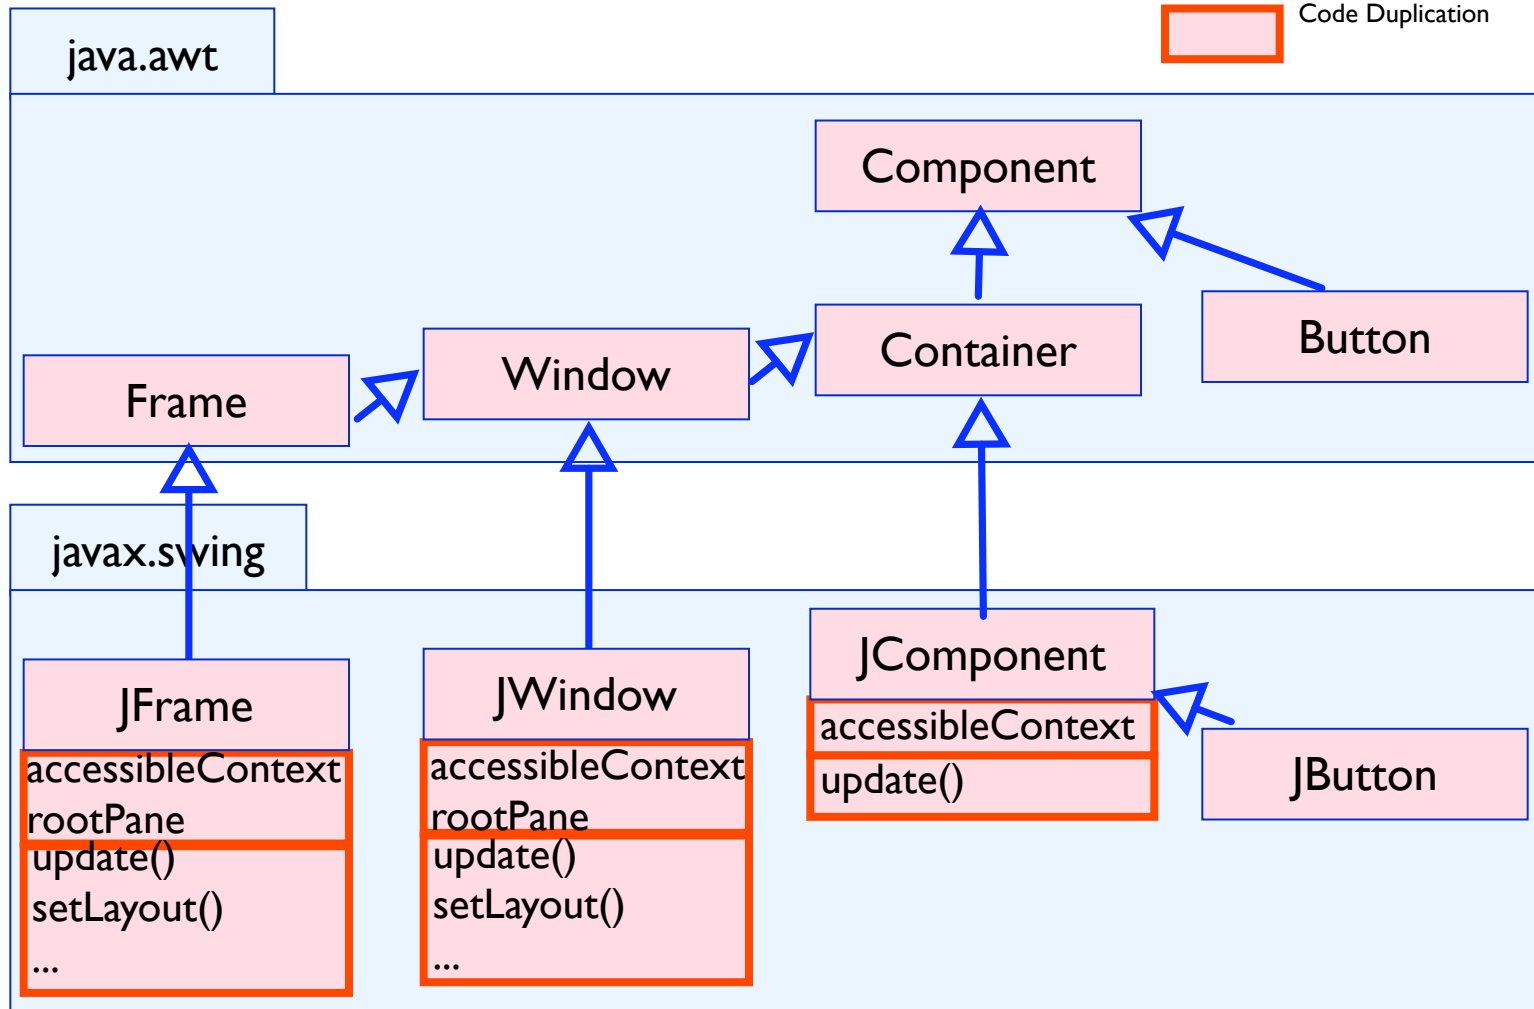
java.awt

Code Duplication

Component

Container

Button

Window

Frame

javax.swing

JFrame
accessibleContext
rootPane
update()
setLayout()
...

JWindow
accessibleContext
rootPane
update()
setLayout()
...

JComponent
accessibleContext
update()

JButton